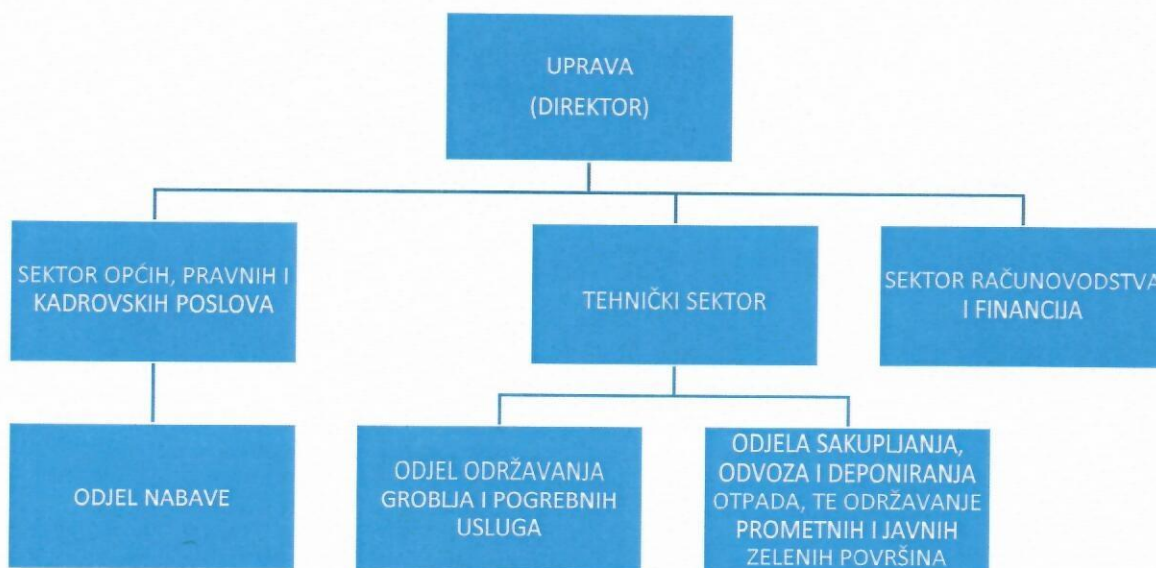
UPRAVA
(DIREKTOR)

SEKTOR OPĆIH, PRAVNIH I KADROVSKIH POSLOVA

TEHNIČKI SEKTOR

SEKTOR RAČUNOVODSTVA I FINANCIJA

ODJEL NABAVE

ODJEL ODRŽAVANJA GROBLJA I POGREBNIH USLUGA

ODJELA SAKUPLJANJA, ODVOZA I DEPONIRANJA OTPADA, TE ODRŽAVANJE PROMETNIH I JAVNIH ZELENIH POVRŠINA